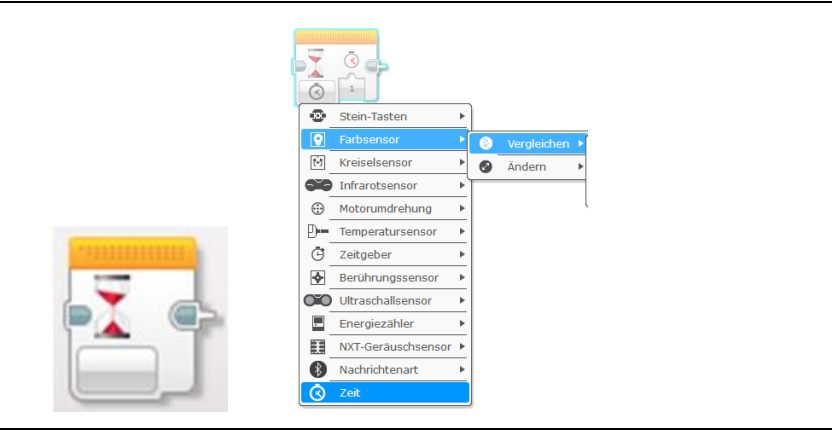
1

Stein-Tasten
Farbsensor
Kreiselsensor
Infrarotsensor
Motorumdrehung
Temperatursensor
Zeitgeber
Berührungssensor
Ultraschallsensor
Energiezähler
NXT-Geräuschsensor
Nachrichtenart
Zeit

Vergleichen
Ändern